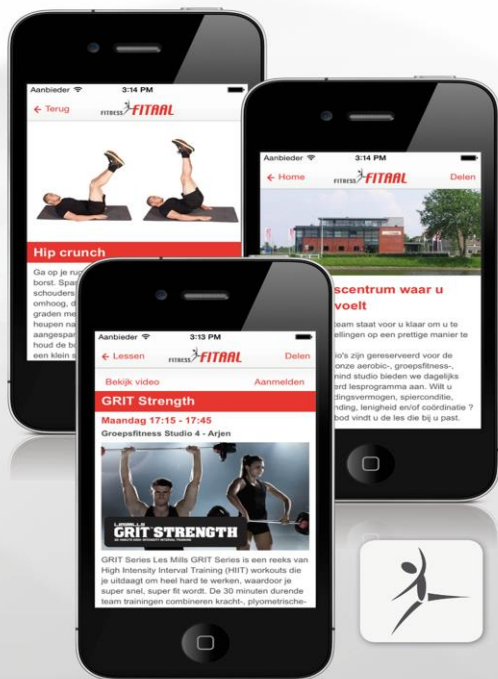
Aanbieder 3:14 PM

← Terug FITNESS FITAAL

Hip crunch

Ga op je rug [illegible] borst. Span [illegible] schouders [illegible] omhoog, d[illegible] graden me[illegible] heupen na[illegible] aangespan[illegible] houd de b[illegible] een klein s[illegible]

Aanbieder 3:14 PM

← Home FITNESS FITAAL Delen

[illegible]scentrum waar u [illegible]voelt

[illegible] team staat voor u klaar om u te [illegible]ellingen op een prettige manier te

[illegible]io's zijn gereserveerd voor de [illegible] onze aerobic-, groepsfitness-, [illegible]nind studio bieden we dagelijks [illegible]rd lesprogramma aan. Wilt u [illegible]dingsvermogen, spierconditie, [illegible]nding, lenigheid en/of coördinatie ? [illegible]bod vindt u de les die bij u past.

Aanbieder 3:13 PM

← Lessen FITNESS FITAAL Delen

Bekijk video Aanmelden

GRIT Strength

Maandag 17:15 - 17:45

Groepsfitness Studio 4 - Arjen

LESMILLS GRIT STRENGTH

GRIT Series Les Mills GRIT Series is een reeks van High Intensity Interval Training (HIIT) workouts die je uitdaagt om heel hard te werken, waardoor je super snel, super fit wordt. De 30 minuten durende team trainingen combineren kracht-, plyometrische-